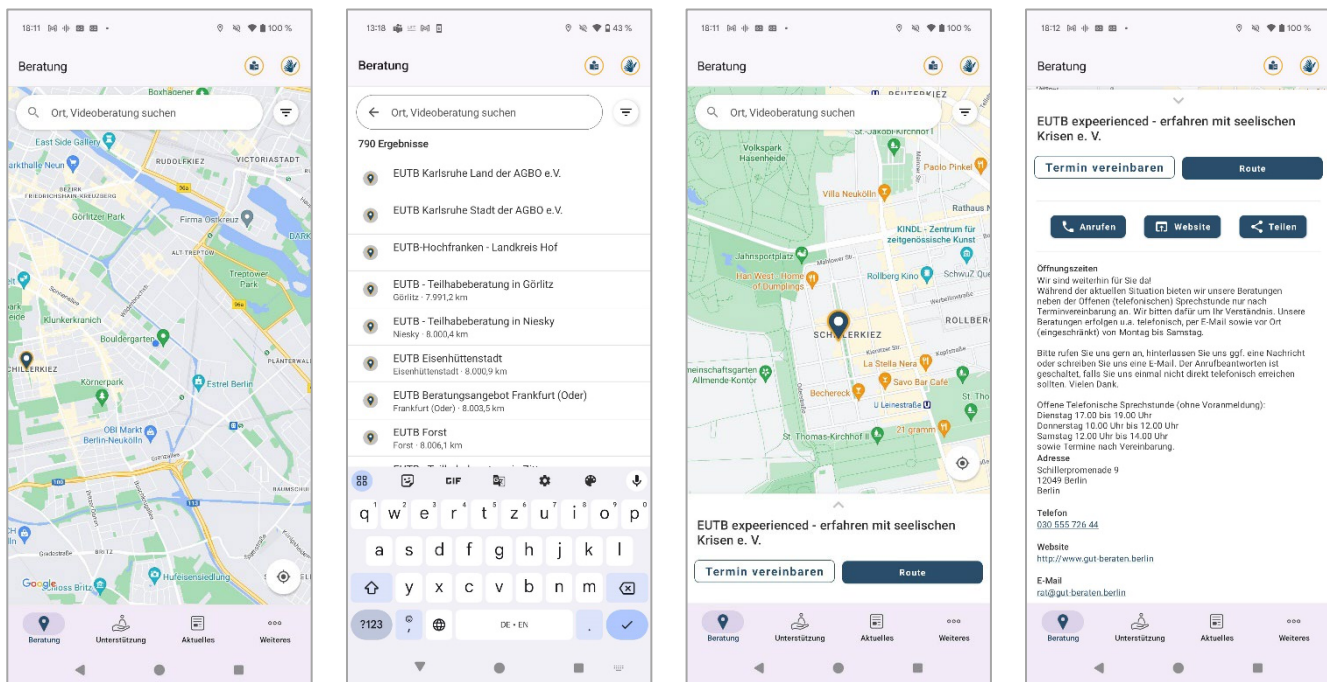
18:11 100 %

Beratung

Ort, Videoberatung suchen

East Side Gallery
RUDOLFKIEZ
VICTORIASTADT
Görlitzer Park
Firma Ostkreuz
ALT-TREPTOW
Treptower Park
Klunkerkranich
Bouldergarten
PLÄNTERWALD
SCHILLERKIEZ
Körnerpark
Estrel Berlin
OBI Markt Berlin-Neukölln
Hufeisensiedlung
Google

Beratung
Unterstützung
Aktuelles
Weiteres

13:18 43 %

Beratung

Ort, Videoberatung suchen

790 Ergebnisse

EUTB Karlsruhe Land der AGBO e.V.

EUTB Karlsruhe Stadt der AGBO e.V.

EUTB-Hochfranken - Landkreis Hof

EUTB - Teilhabeberatung in Görlitz
Görlitz · 7.991,2 km

EUTB - Teilhabeberatung in Niesky
Niesky · 8.000,4 km

EUTB Eisenhüttenstadt
Eisenhüttenstadt · 8.000,9 km

EUTB Beratungsangebot Frankfurt (Oder)
Frankfurt (Oder) · 8.003,5 km

EUTB Forst
Forst · 8.006,1 km

GIF

q w e r t z u i o p
a s d f g h j k l
y x c v b n m
?123 DE • EN

18:11 100 %

Beratung

Ort, Videoberatung suchen

Volkspark Hasenheide
Paolo Pinkel
Villa Neukölln
Rathaus N
KINDL - Zentrum für zeitgenössische Kunst
Jahnsportplatz
Hari West - Home of Dumplings
Rollberg Kino
SchwuZ Que
ROLLBERG
SCHILLERKIEZ
La Stella Nera
Savo Bar Café
Bechereck
U Leinestraße
St.-Thomas-Kirchhof II
21 gramm
Allmende-Kontor

EUTB expeerienced - erfahren mit seelischen Krisen e. V.

Termin vereinbaren
Route

Beratung
Unterstützung
Aktuelles
Weiteres

18:12 100 %

Beratung

EUTB expeerienced - erfahren mit seelischen Krisen e. V.

Termin vereinbaren
Route

Anrufen
Website
Teilen

Öffnungszeiten
Wir sind weiterhin für Sie da!
Während der aktuellen Situation bieten wir unsere Beratungen neben der Offenen (telefonischen) Sprechstunde nur nach Terminvereinbarung an. Wir bitten dafür um Ihr Verständnis. Unsere Beratungen erfolgen u.a. telefonisch, per E-Mail sowie vor Ort (eingeschränkt) von Montag bis Samstag.

Bitte rufen Sie uns gern an, hinterlassen Sie uns ggf. eine Nachricht oder schreiben Sie uns eine E-Mail. Der Anrufbeantworten ist geschaltet, falls Sie uns einmal nicht direkt telefonisch erreichen sollten. Vielen Dank.

Offene Telefonische Sprechstunde (ohne Voranmeldung):
Dienstag 17.00 bis 19.00 Uhr
Donnerstag 10.00 Uhr bis 12.00 Uhr
Samstag 12.00 Uhr bis 14.00 Uhr
sowie Termine nach Vereinbarung.
Adresse
Schillerpromenade 9
12049 Berlin
Berlin

Telefon
030 555 726 44

Website
http://www.gut-beraten.berlin

E-Mail
rat@gut-beraten.berlin

Beratung
Unterstützung
Aktuelles
Weiteres